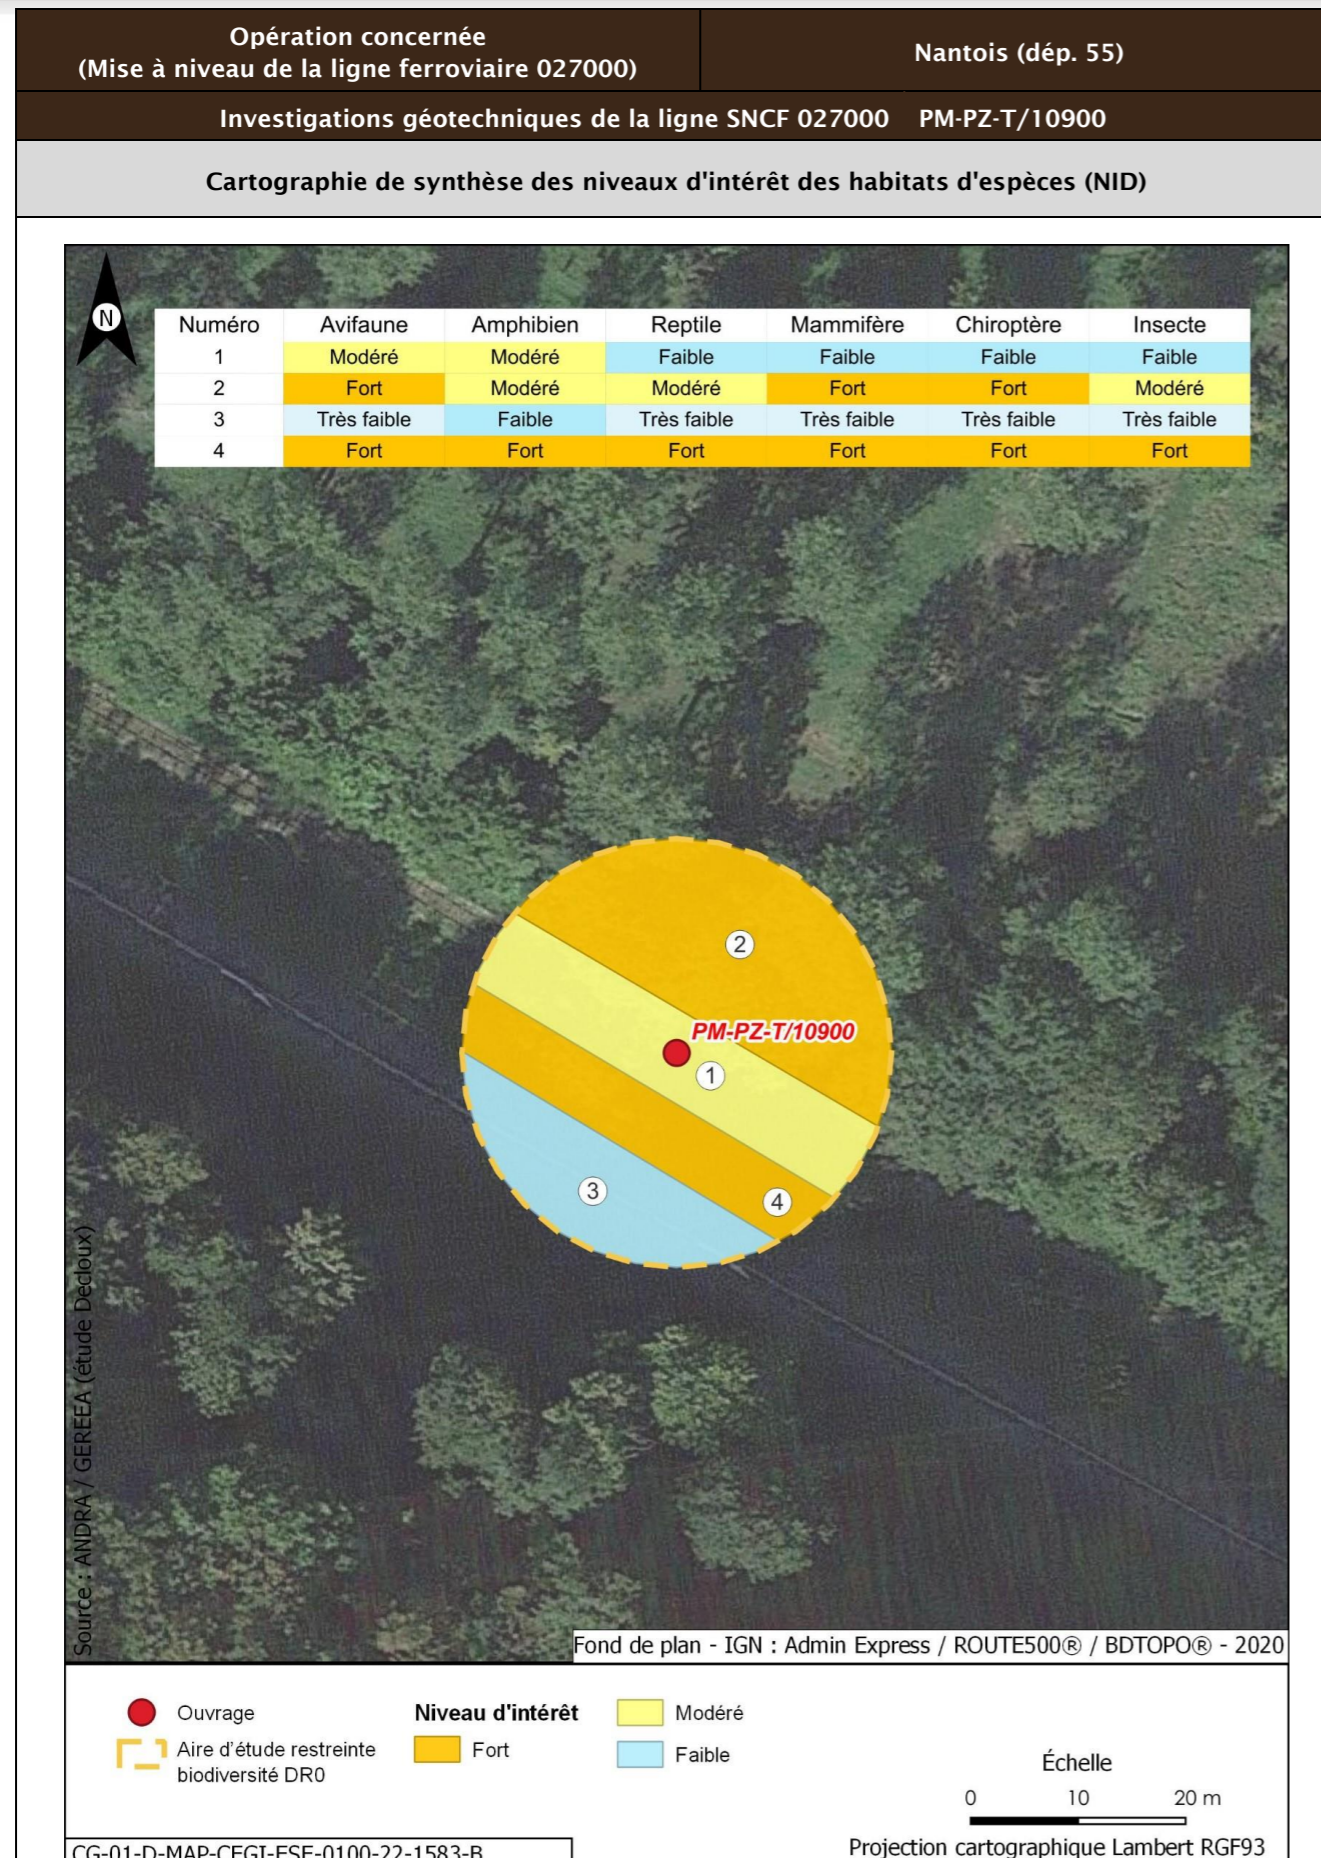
Opération concernée
(Mise à niveau de la ligne ferroviaire 027000)

Nantois (dép. 55)

Investigations géotechniques de la ligne SNCF 027000 PM-PZ-T/10900

Cartographie de synthèse des niveaux d'intérêt des habitats d'espèces (NID)

N

| Numéro | Avifaune | Amphibien | Reptile | Mammifère | Chiroptère | Insecte |
|---|---|---|---|---|---|---|
| 1 | Modéré | Modéré | Faible | Faible | Faible | Faible |
| 2 | Fort | Modéré | Modéré | Fort | Fort | Modéré |
| 3 | Très faible | Faible | Très faible | Très faible | Très faible | Très faible |
| 4 | Fort | Fort | Fort | Fort | Fort | Fort |

2

PM-PZ-T/10900

1

3

4

Source : ANDRA / GEREEA (étude Decloux)

Fond de plan - IGN : Admin Express / ROUTE500® / BDTOPO® - 2020

Ouvrage
Aire d'étude restreinte biodiversité DR0

Niveau d'intérêt
Fort
Modéré
Faible

Échelle
0 10 20 m

CG-01-D-MAP-CFGI-ESE-0100-22-1583-B

Projection cartographique Lambert RGF93